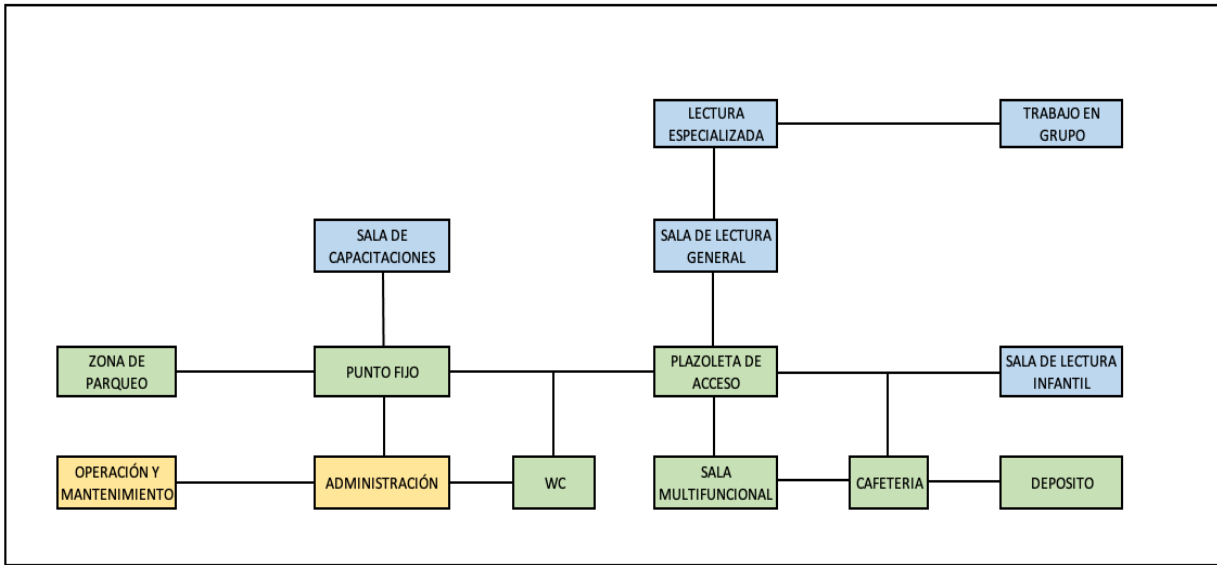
LECTURA ESPECIALIZADA

TRABAJO EN GRUPO

SALA DE CAPACITACIONES

SALA DE LECTURA GENERAL

ZONA DE PARQUEO

PUNTO FIJO

PLAZOLETA DE ACCESO

SALA DE LECTURA INFANTIL

OPERACIÓN Y MANTENIMIENTO

ADMINISTRACIÓN

WC

SALA MULTIFUNCIONAL

CAFETERIA

DEPOSITO